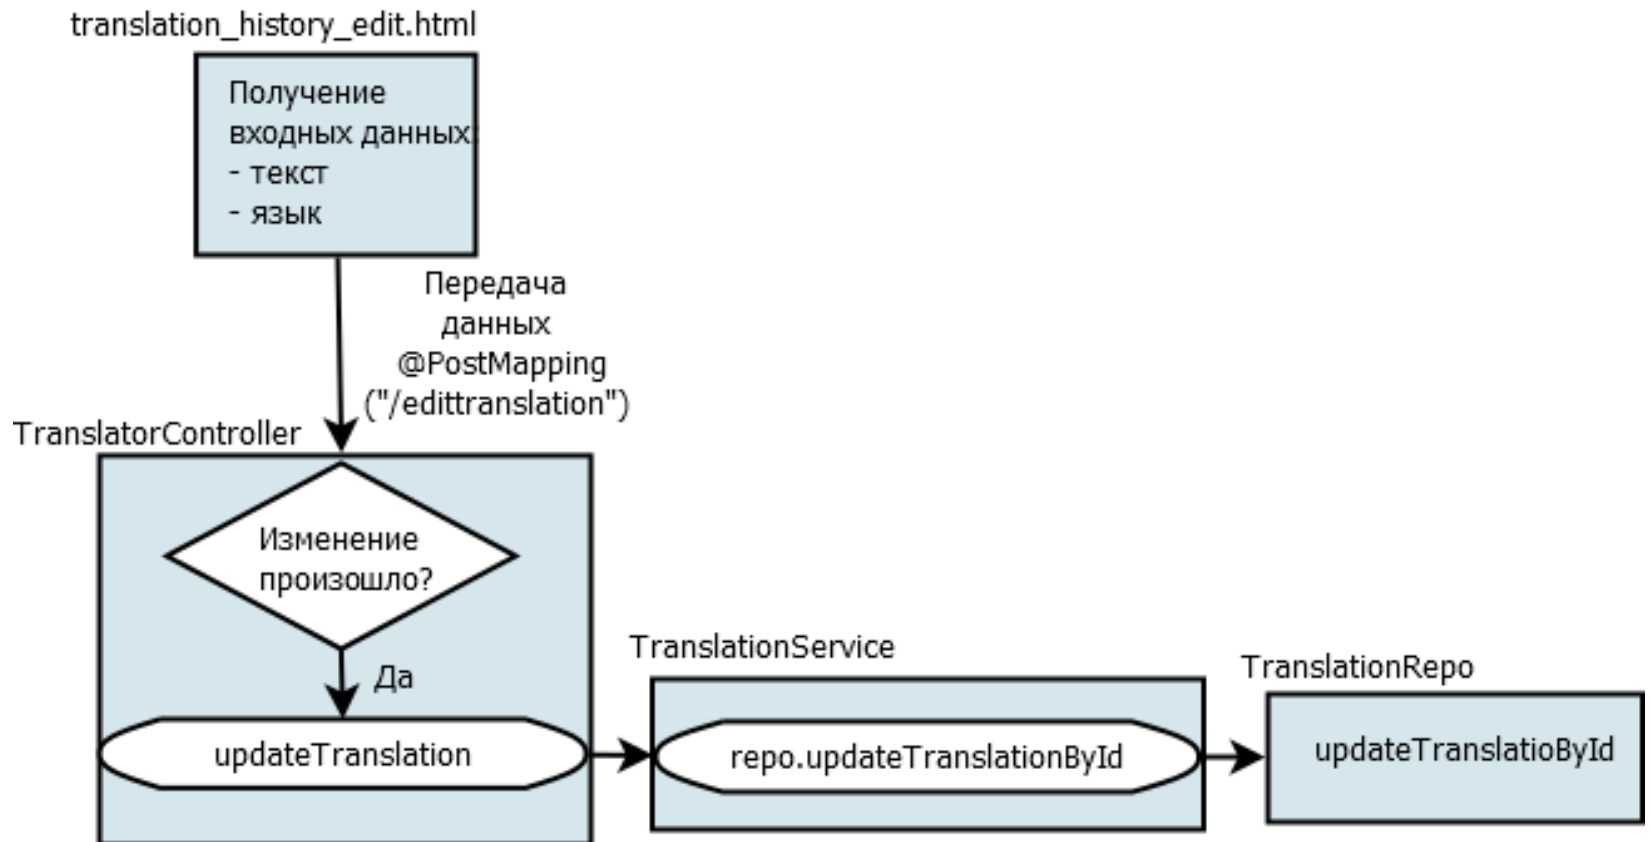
translation_history_edit.html

Получение входных данных:
- текст
- язык

Передача данных
@PostMapping
("/edittranslation")

TranslatorController

Изменение произошло?

Да

updateTranslation

TranslationService

repo.updateTranslationById

TranslationRepo

updateTranslatioById